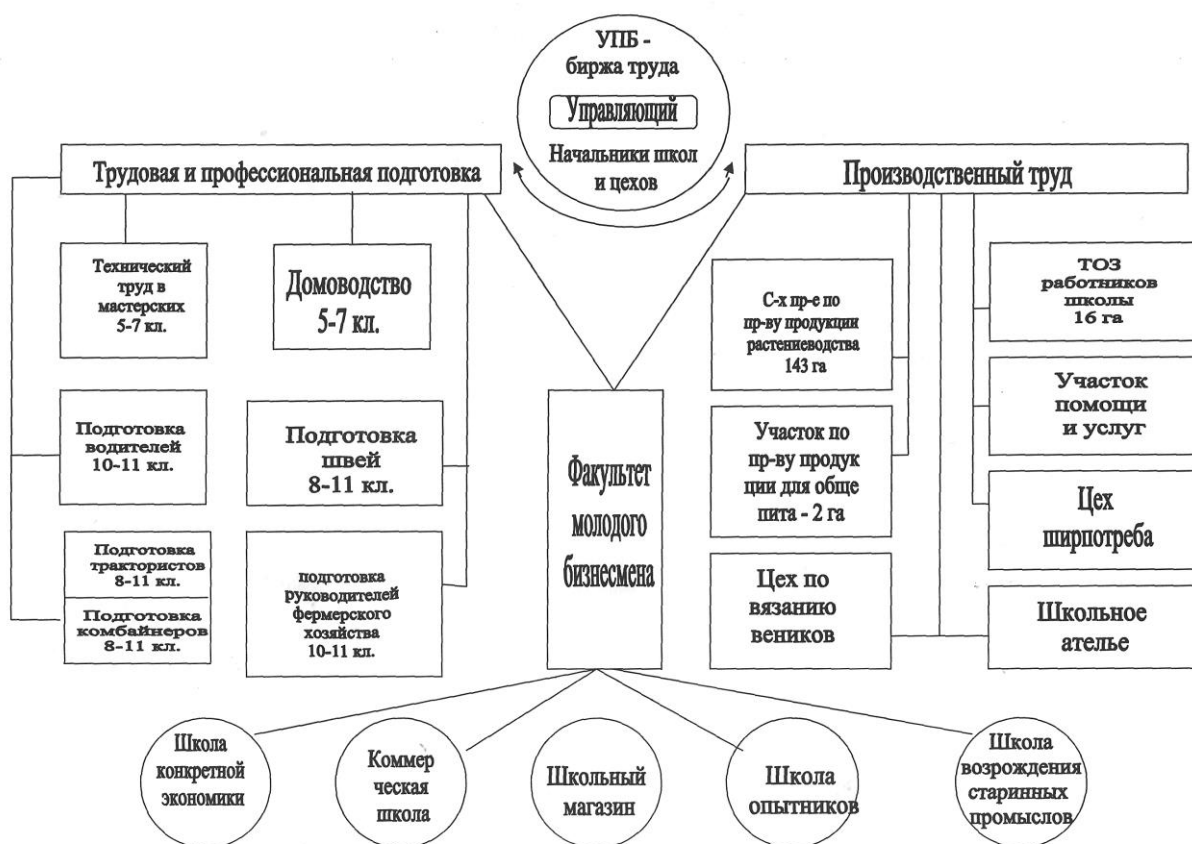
УПБ - биржа труда

Управляющий

Начальники школ и цехов

Трудовая и профессиональная подготовка

Производственный труд

Технический труд в мастерских 5-7 кл.

Домоводство 5-7 кл.

Подготовка водителей 10-11 кл.

Подготовка швей 8-11 кл.

Подготовка трактористов 8-11 кл.

Подготовка комбайнеров 8-11 кл.

подготовка руководителей фермерского хозяйства 10-11 кл.

Факультет молодого бизнесмена

С-х пр-е по пр-ву продукции растениеводства 143 га

Участок по пр-ву продук ции для обще пита - 2 га

Цех по вязанию веников

ТОЗ работников школы 16 га

Участок помощи и услуг

Цех ширпотреба

Школьное ателье

Школа конкретной экономики

Коммер ческая школа

Школьный магазин

Школа опытников

Школа возрождения старинных промыслов